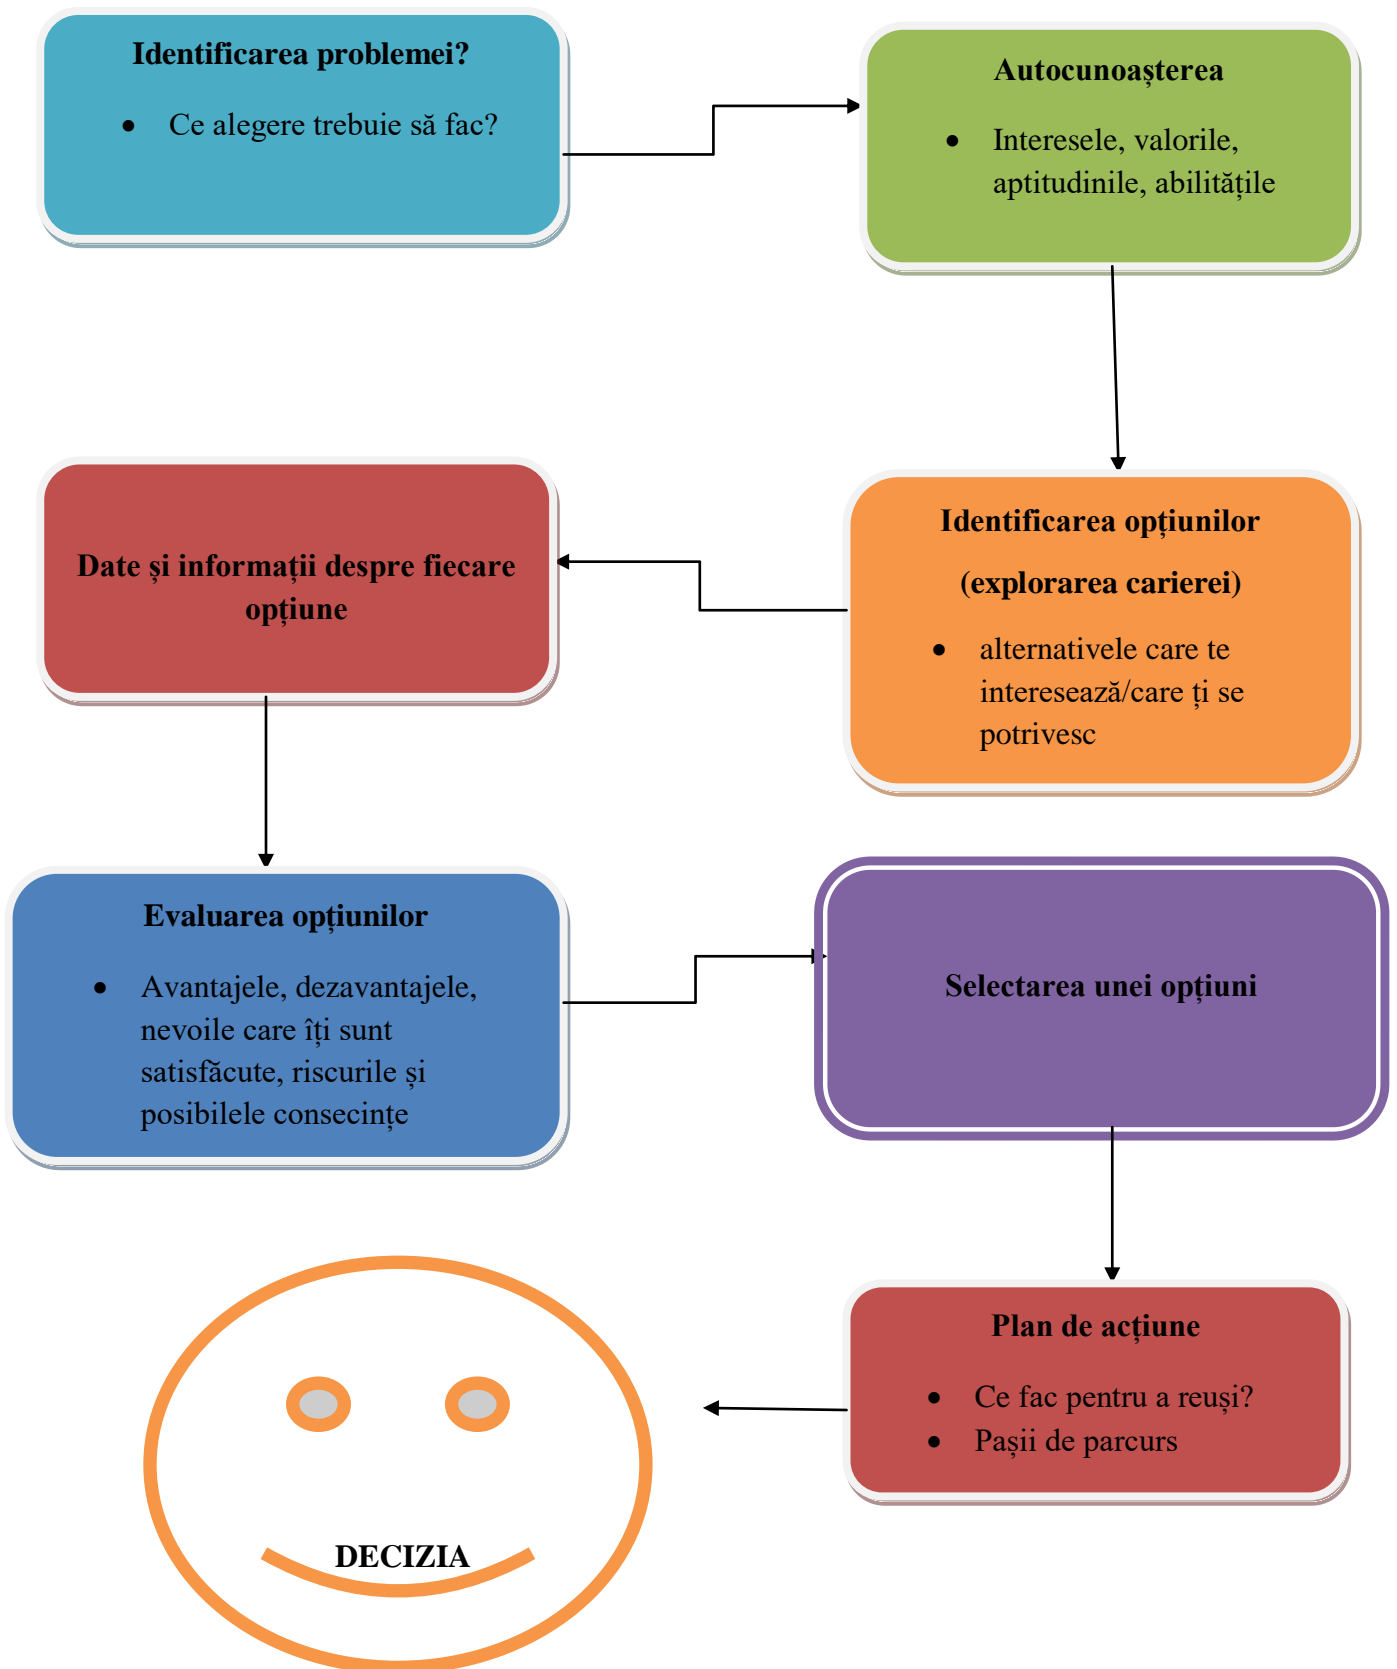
Identificarea problemei?

- Ce alegere trebuie să fac?

Autocunoașterea

- Interesele, valorile, aptitudinile, abilitățile

Identificarea opțiunilor

(explorarea carierei)

- alternativele care te interesează/care ți se potrivesc

Date și informații despre fiecare opțiune

Evaluarea opțiunilor

- Avantajele, dezavantajele, nevoile care îți sunt satisfăcute, riscurile și posibilele consecințe

Selectarea unei opțiuni

Plan de acțiune

- Ce fac pentru a reuși?
- Pașii de parcurs

DECIZIA